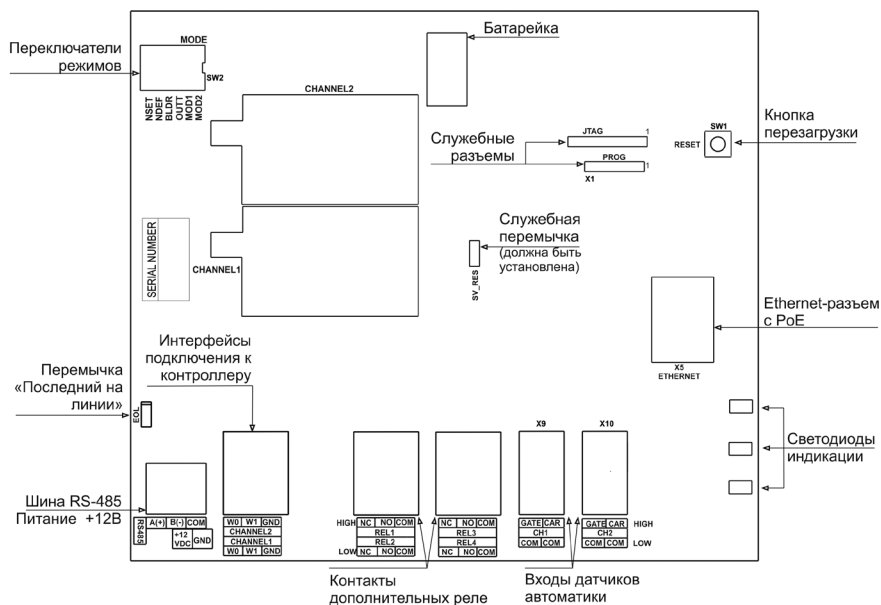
Переключатели режимов

MODE

SW2

NSET
NDEF
BLDR
OUT1
MOD1
MOD2

Батарейка

CHANNEL2

Служебные разъемы

JTAG 1

PROG 1

X1

SW1

RESET

Кнопка перезагрузки

SERIAL NUMBER

CHANNEL1

Служебная перемычка (должна быть установлена)

SV_RES

Ethernet-разъем с PoE

X5
ETHERNET

Интерфейсы подключения к контроллеру

Перемычка «Последний на линии»

EOL

X9

X10

Светодиоды индикации

Шина RS-485
Питание +12В

RS485

| A(+) | B(-) | COM |
|---|---|---|
| +12 VDC | | GND |

| W0 | W1 | GND |
|---|---|---|
| CHANNEL2 | | |
| CHANNEL1 | | |
| W0 | W1 | GND |

HIGH

| NC | NO | COM |
|---|---|---|
| REL1 | | |
| REL2 | | |
| NC | NO | COM |

LOW

| NC | NO | COM |
|---|---|---|
| REL3 | | |
| REL4 | | |
| NC | NO | COM |

| GATE | CAR |
|---|---|
| CH1 | |
| COM | COM |

| GATE | CAR |
|---|---|
| CH2 | |
| COM | COM |

HIGH

LOW

Контакты дополнительных реле

Входы датчиков автоматики